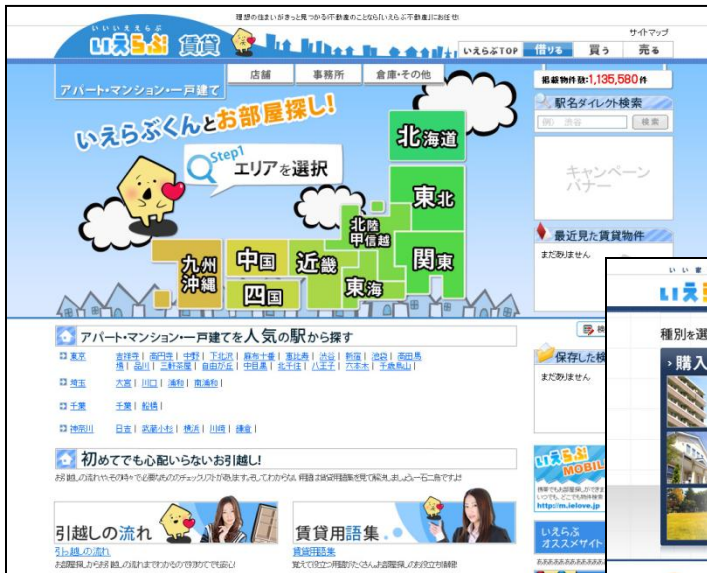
理想の住まいがきっと見つかる!不動産のことなら「いえらぶ不動産」にお任せ

いいいえらぶ
いえらぶ 賃貸

サイトマップ

いえらぶTOP 借りる 買う 売る

アパート・マンション・一戸建て 店舗 事務所 倉庫・その他

掲載物件数:1,135,580件

駅名ダイレクト検索
例) 渋谷 検索

キャンペーンバナー

最近見た賃貸物件
まだありません

いえらぶくんとお部屋探し!

Step1 エリアを選択

北海道
東北
北陸甲信越
関東
東海
近畿
中国
四国
九州沖縄

アパート・マンション・一戸建てを人気の駅から探す

東京 吉祥寺 | 高円寺 | 中野 | 下北沢 | 麻布十番 | 恵比寿 | 渋谷 | 新宿 | 池袋 | 高田馬場 | 蒲田 | 品川 | 三軒茶屋 | 自由が丘 | 中目黒 | 北千住 | 八王子 | 六本木 | 千歳烏山 |

埼玉 大宮 | 川口 | 浦和 | 南浦和 |

千葉 千葉 | 船橋 |

神奈川 日吉 | 武蔵小杉 | 横浜 | 川崎 | 鎌倉 |

保存した物件
まだありません

初めてでも心配いらないお引越し!

お引越しの流れやその時々で必要なものをチェックリストで確認します。そしてわからない用語は賃貸用語集を見て解決しましょう。一石二鳥ですよ!

引越しの流れ
引越しの流れ
お部屋探しから引越しの流れまでわかるのでお役立て!

賃貸用語集
賃貸用語集
覚えて役立つ用語がたくさん。お部屋探しのお役立ち情報!

いえらぶ MOBILE
携帯でもお部屋探しができます。いつでも、どこでも物件検索
http://m.ielove.jp

いえらぶ オススメサイト

いいいえ
いえら
種別を選
購入